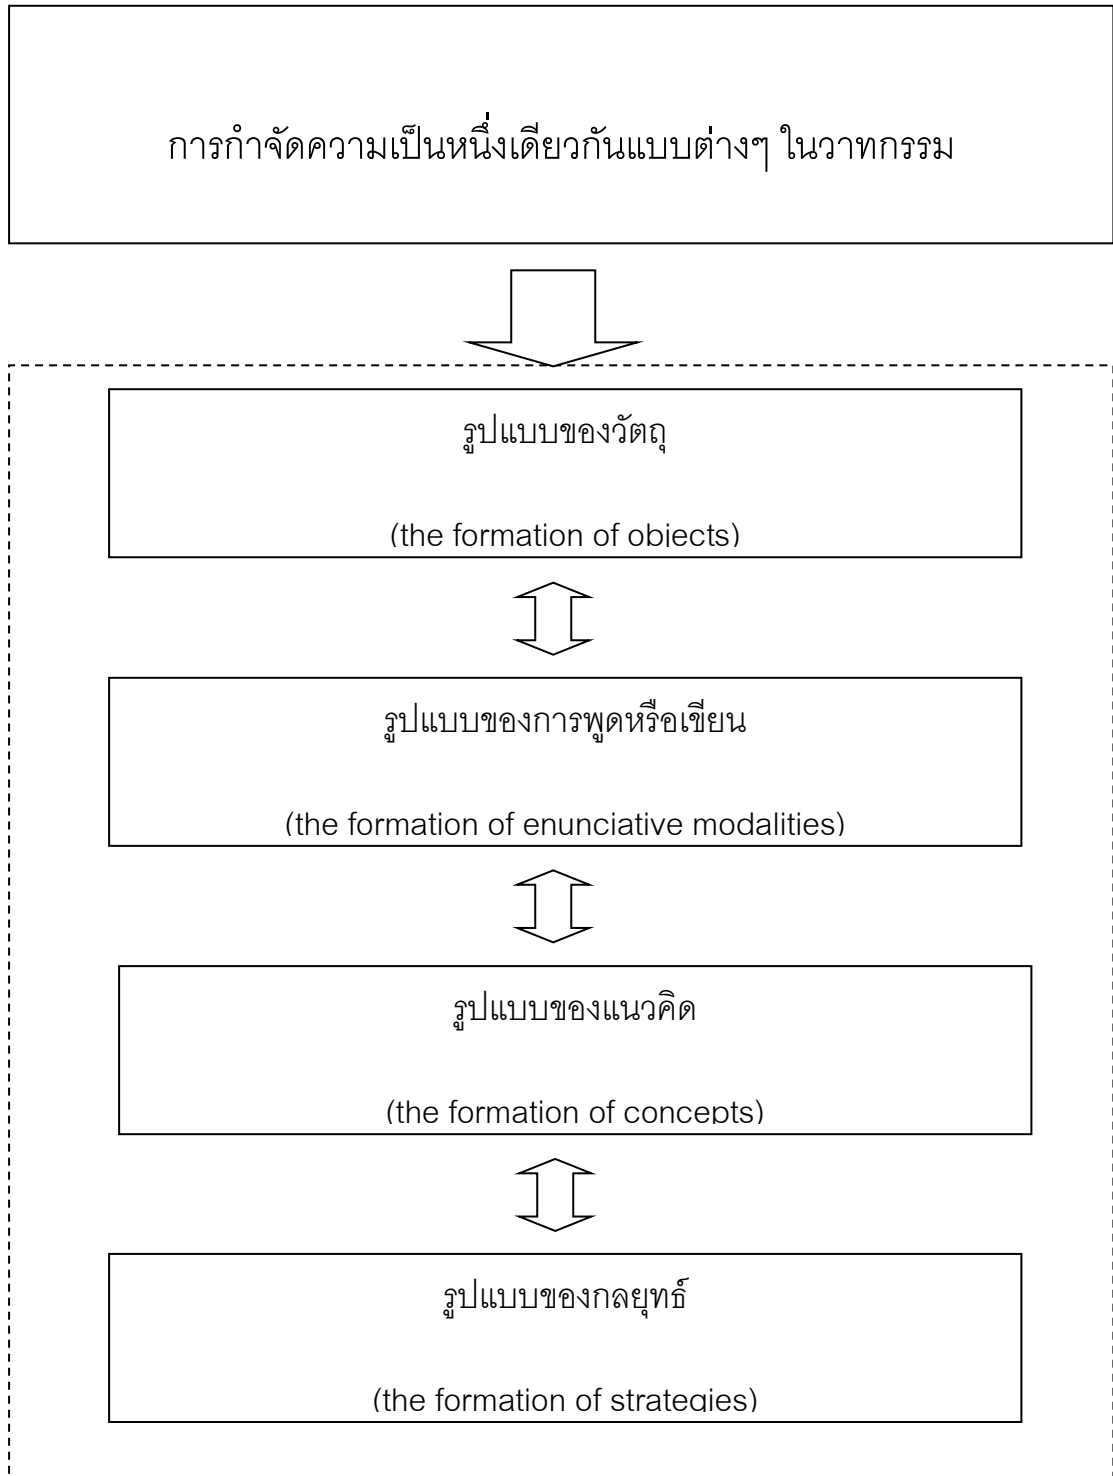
การกำจัดความเป็นหนึ่งเดียวกันแบบต่างๆ ในวาทกรรม

รูปแบบของวัตถุ

(the formation of objects)

รูปแบบของการพูดหรือเขียน

(the formation of enunciative modalities)

รูปแบบของแนวคิด

(the formation of concepts)

รูปแบบของกลยุทธ์

(the formation of strategies)